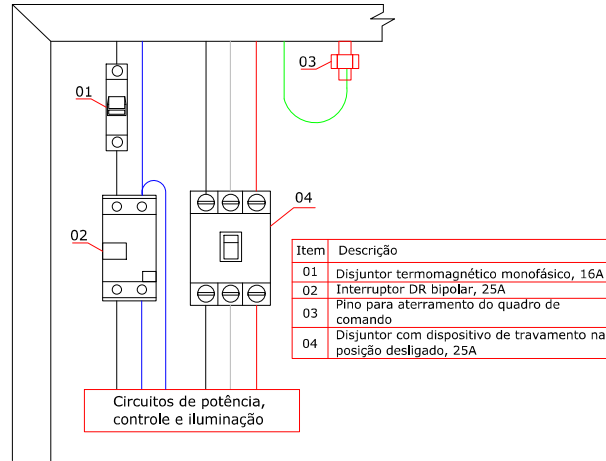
01

02

03

04

| Item | Descrição |
|---|---|
| 01 | Disjuntor termomagnético monofásico, 16A |
| 02 | Interruptor DR bipolar, 25A |
| 03 | Pino para aterramento do quadro de comando |
| 04 | Disjuntor com dispositivo de travamento na posição desligado, 25A |

Circuitos de potência, controle e iluminação